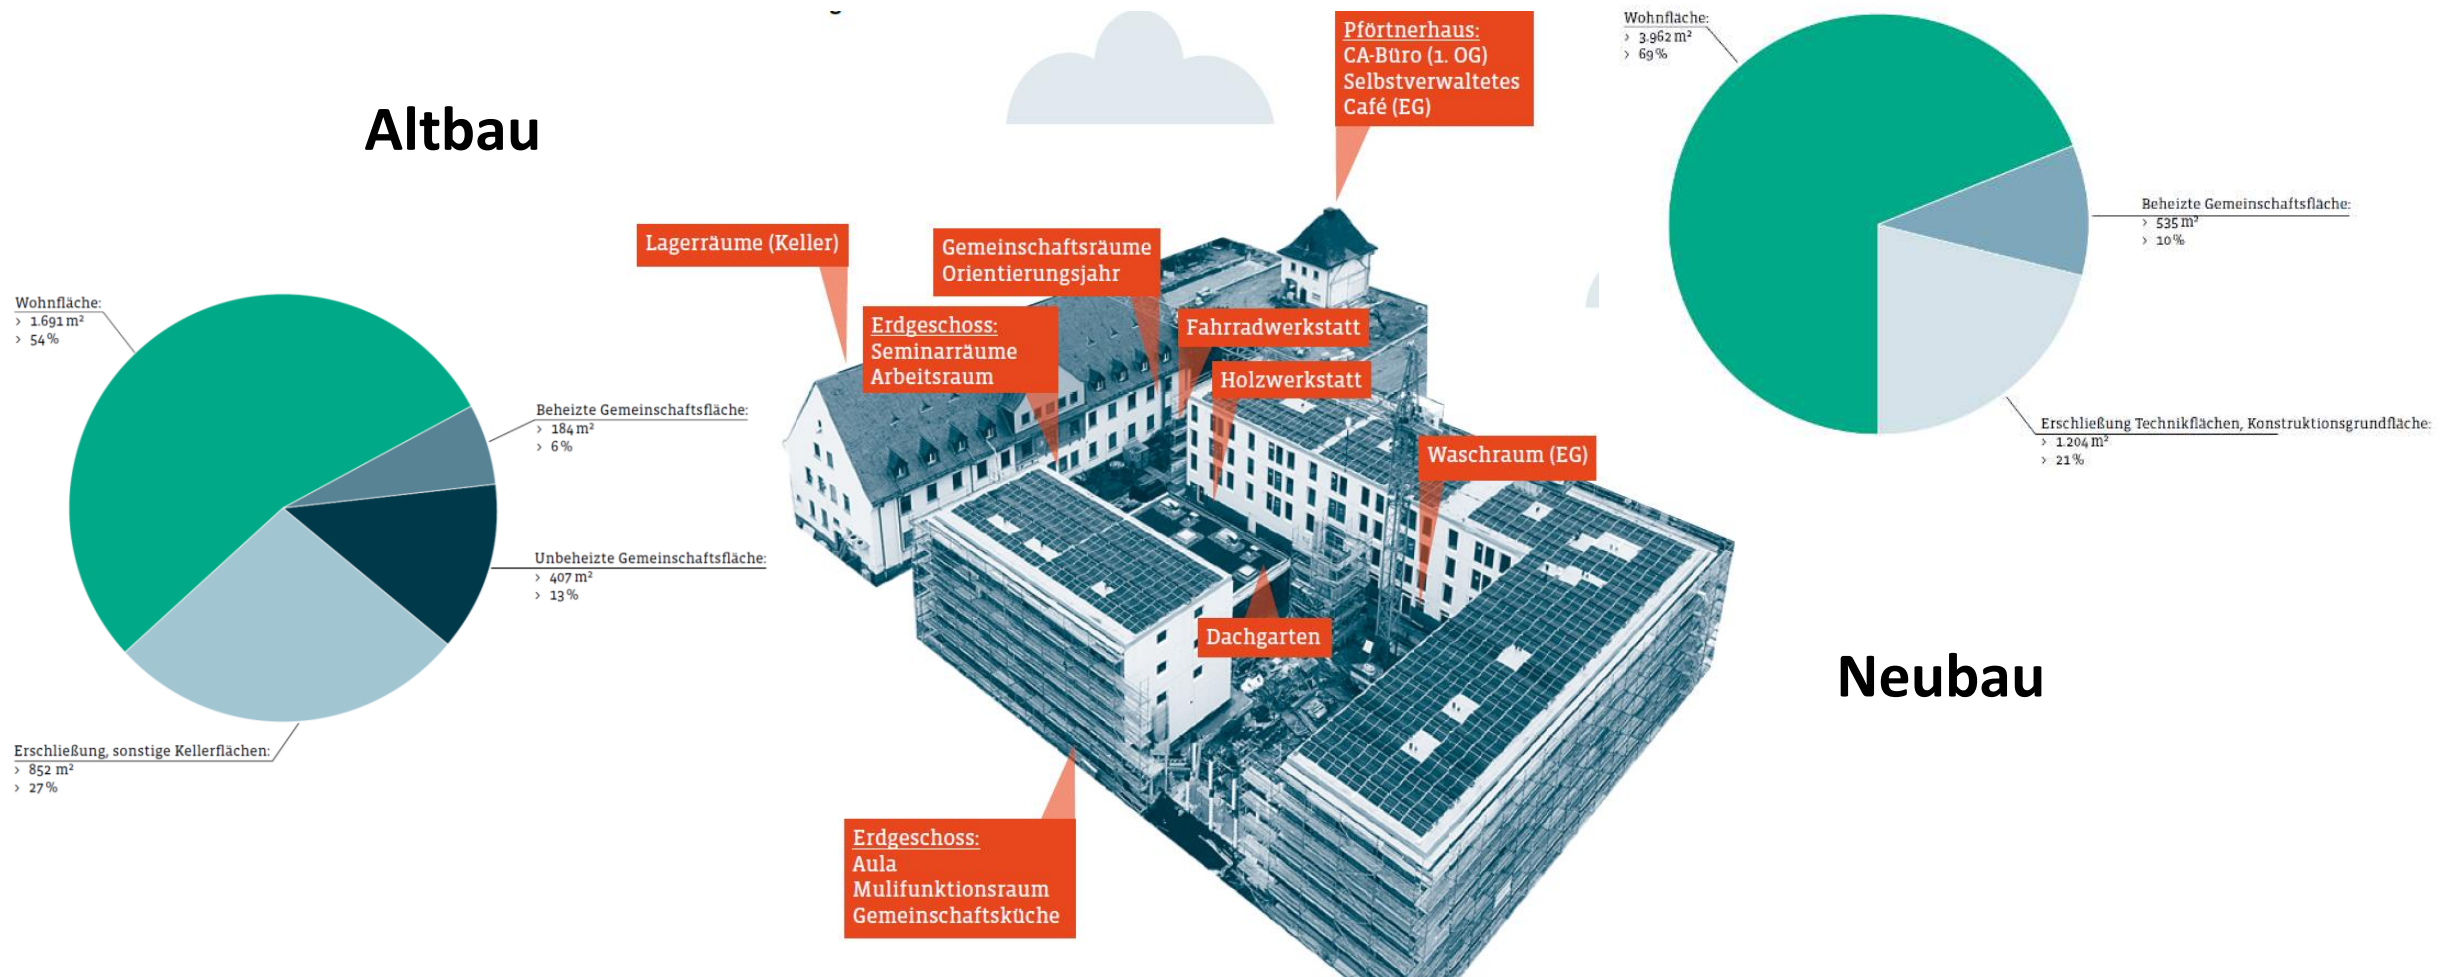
Altbau

Wohnfläche:
› 1.691 m²
› 54 %

Beheizte Gemeinschaftsfläche:
› 184 m²
› 6 %

Unbeheizte Gemeinschaftsfläche:
› 407 m²
› 13 %

Erschließung, sonstige Kellerflächen:
› 852 m²
› 27 %

Pförtnerhaus:
CA-Büro (1. OG)
Selbstverwaltetes Café (EG)

Lagerräume (Keller)

Gemeinschaftsräume Orientierungsjahr

Erdgeschoss:
Seminarräume
Arbeitsraum

Fahrradwerkstatt

Holzwerkstatt

Waschraum (EG)

Dachgarten

Erdgeschoss:
Aula
Mulifunktionsraum
Gemeinschaftsküche

Wohnfläche:
› 3.962 m²
› 69 %

Beheizte Gemeinschaftsfläche:
› 535 m²
› 10 %

Erschließung Technikflächen, Konstruktionsgrundfläche:
› 1.204 m²
› 21 %

Neubau